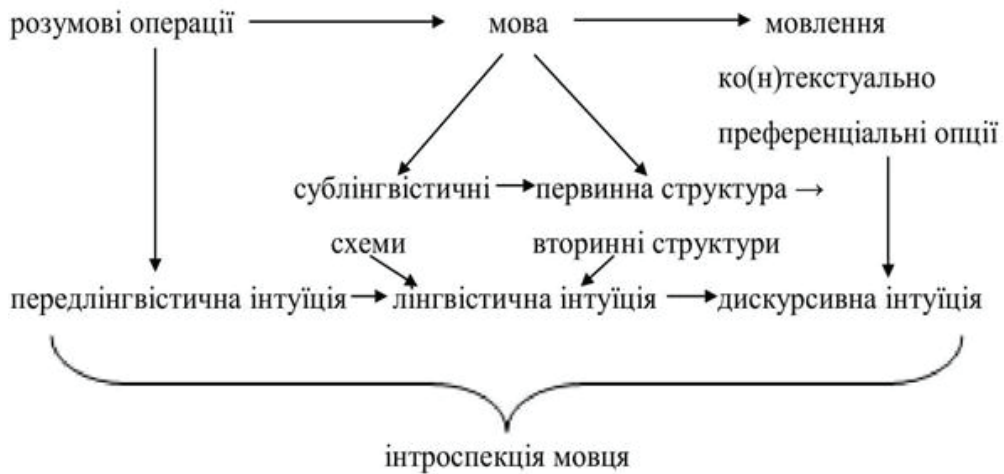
розумові операції мова мовлення

ко(н)текстуально

преференціальні опції

сублінгвістичні первинна структура →

схеми вторинні структури

передлінгвістична інтуїція лінгвістична інтуїція дискурсивна інтуїція

інтроспекція мовця